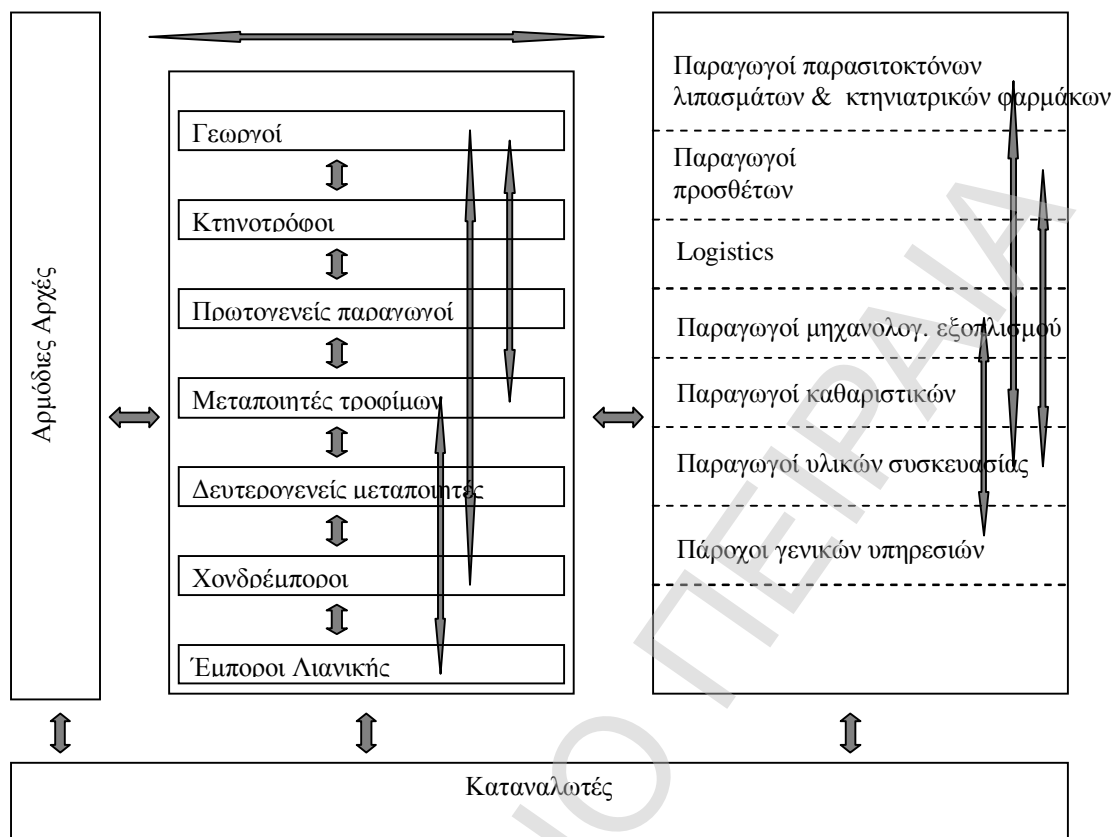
Αρμόδιες Αρχές

Γεωργοί

Κτηνοτρόφοι

Πρωτογενείς παραγωγοί

Μεταποιητές τροφίμων

Δευτερογενείς μεταποιητές

Χονδρέμποροι

Έμποροι Λιανικής

Παραγωγοί παρασιτοκτόνων λιπασμάτων & κτηνιατρικών φαρμάκων

Παραγωγοί προσθέτων

Logistics

Παραγωγοί μηχανολογ. εξοπλισμού

Παραγωγοί καθαριστικών

Παραγωγοί υλικών συσκευασίας

Πάροχοι γενικών υπηρεσιών

Καταναλωτές

ΠΑΝΕΠΙΣΤΗΜΙΟ ΠΕΙΡΑΙΑ